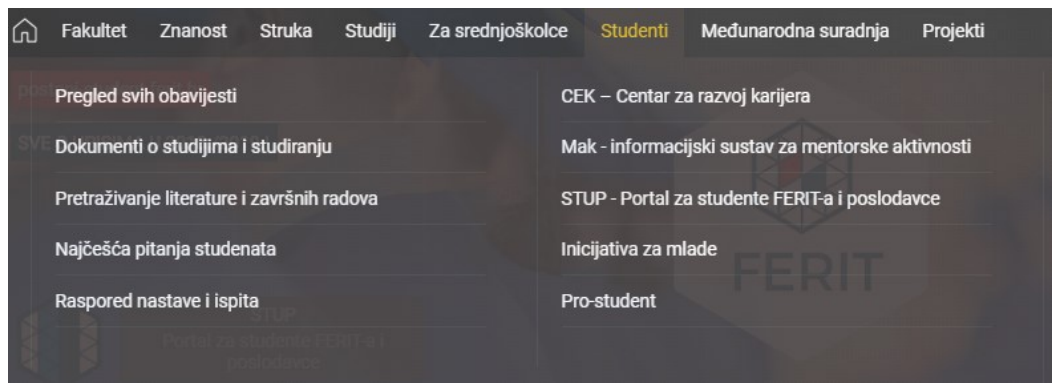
Fakultet Znanost Struka Studiji Za srednjoškolce Studenti Međunarodna suradnja Projekti

Pregled svih obavijesti

Dokumenti o studijima i studiranju

Pretraživanje literature i završnih radova

Najčešća pitanja studenata

Raspored nastave i ispita

CEK – Centar za razvoj karijera

Mak - informacijski sustav za mentorske aktivnosti

STUP - Portal za studente FERIT-a i poslodavce

Inicijativa za mlade

Pro-student

FERIT

STUP
Portal za studente FERIT-a i poslodavce